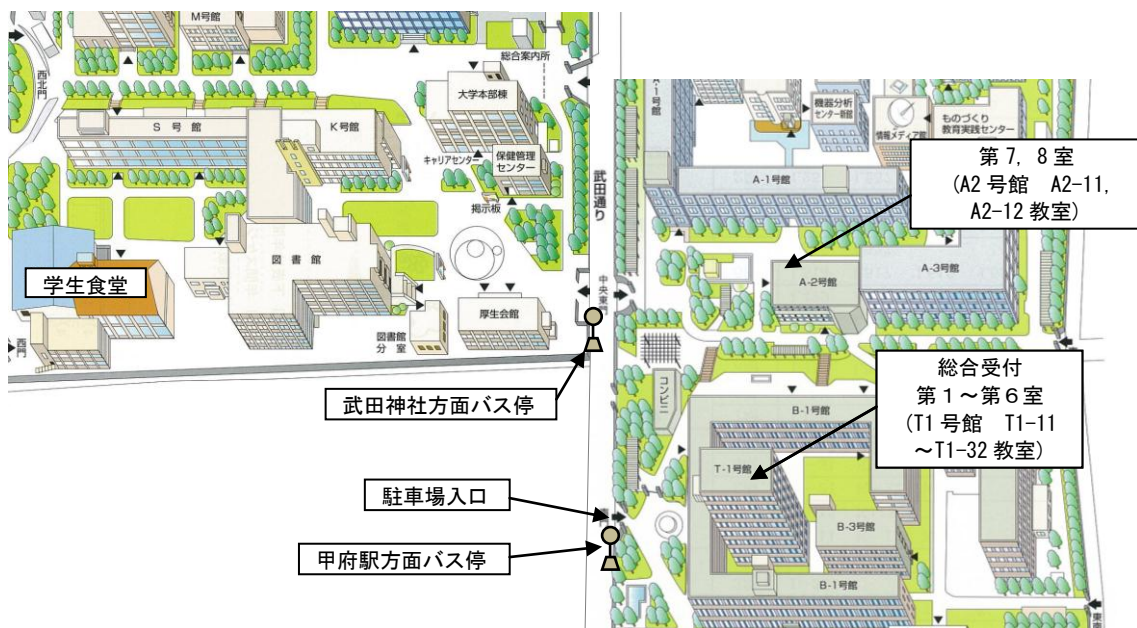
M号館
総合案内所
西北門
大学本部棟
S 号館
K号館
キャリアセンター
保健管理センター
掲示板
図書館
学生食堂
厚生会館
図書館分室
西門
武田通り
中央東門
武田神社方面バス停
駐車場入口
甲府駅方面バス停
A-1号館
機器分析センター新館
情報メディア館
ものづくり教育実践センター
第 7, 8 室
(A2 号館 A2-11, A2-12 教室)
A-2号館
A-3号館
コンビニ
総合受付
第１～第６室
(T1 号館 T1-11 ～T1-32 教室)
B-1号館
T-1号館
B-3号館
B-1号館